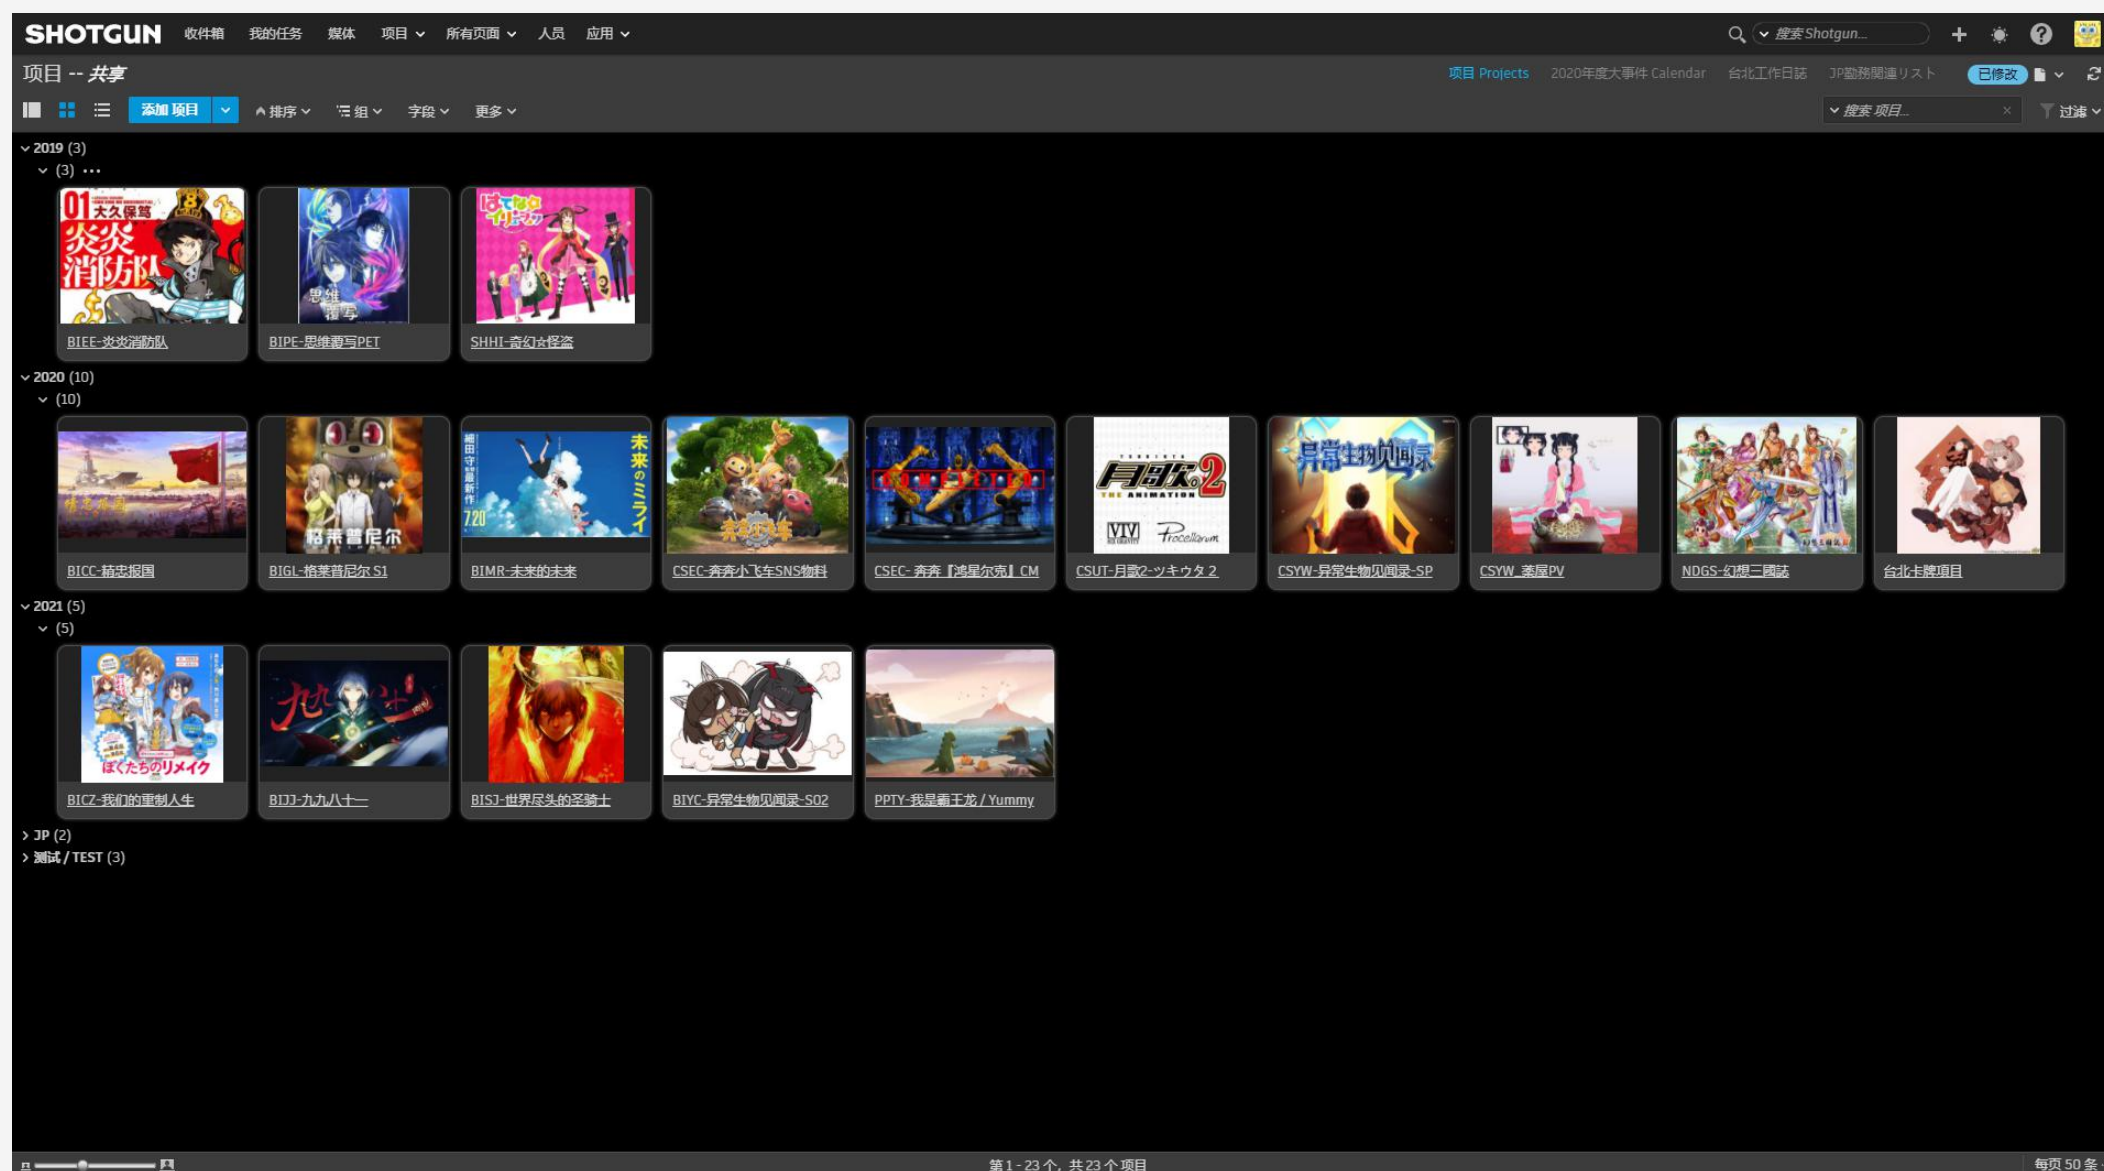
SHOTGUN 收件箱 我的任务 媒体 项目 所有页面 人员 应用

搜索 Shotgun...

项目 -- 共享

项目 Projects 2020年度大事件 Calendar 台北工作日誌 JP勤務関連リスト 已修改

添加 项目 排序 组 字段 更多

搜索 项目...

过滤

2019 (3)
(3) ...

BIEE-炎炎消防队
BIPE-思维覆写PET
SHHI-奇幻☆怪盗

2020 (10)
(10)

BICC-精忠报国
BIGL-格莱普尼尔 S1
BIMR-未来的未来
CSEC-奔奔小飞车SNS物料
CSEC-奔奔『鸿星尔克』CM
CSUT-月歌2-ツキウタ 2
CSYW-异常生物见闻录-SP
CSYW_美屋PV
NDGS-幻想三國誌
台北卡牌項目

2021 (5)
(5)

BICZ-我们的重制人生
BIJJ-九九八十一
BISJ-世界尽头的圣骑士
BIYC-异常生物见闻录-S02
PPTY-我是霸王龙 / Yummy

JP (2)
测试 / TEST (3)

第 1 - 23 个, 共 23 个项目

每页 50 条